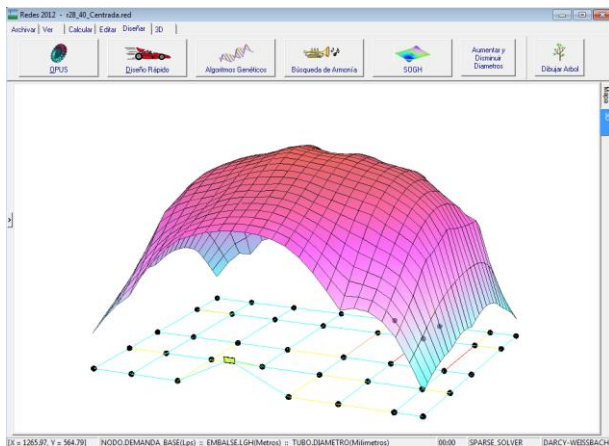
Redes 2012 - r28_40_Centrada.red

Archivar | Ver | Calcular | Editar | Diseñar | 3D

OPUS
Diseño Rápido
Algoritmos Genéticos
Búsqueda de Armonía
SOGH
Aumentar y Disminuir Diametros
Dibujar Arbol

Mapa

[X = 1265.97, Y = 564.79] | NODO.DEMANDA_BASE(Lps) :: EMBALSE.LGH(Metros) :: TUBO.DIAMETRO(Milimetros) | 00:00 | SPARSE_SOLVER | DARCY-WEISSBACH